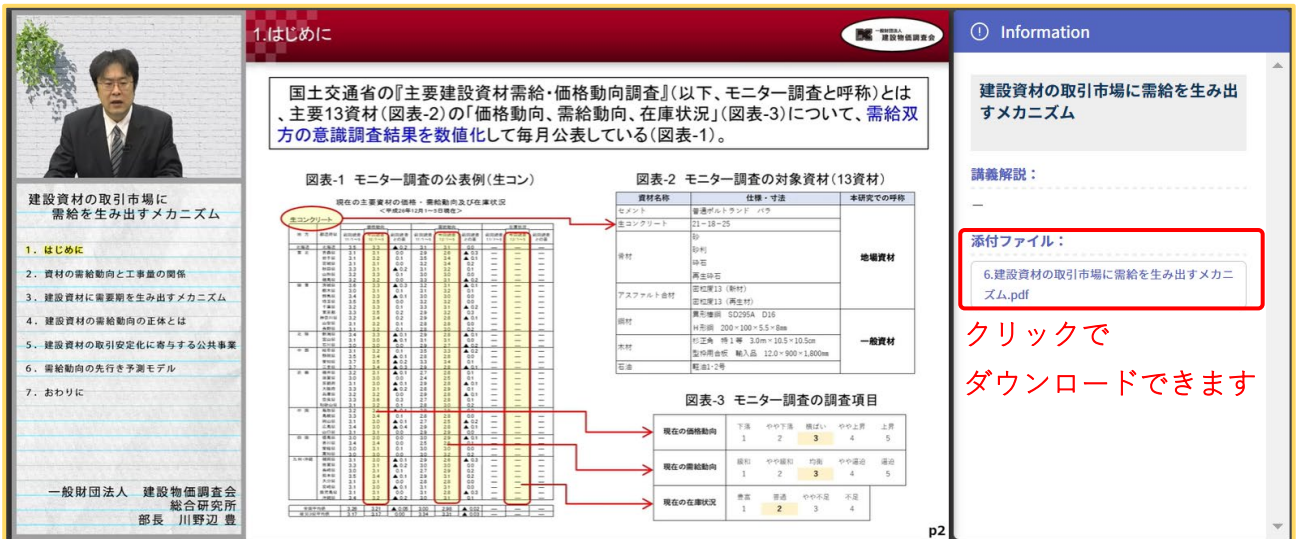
建設資材の取引市場に需給を生み出すメカニズム

1．はじめに
2．資材の需給動向と工事量の関係
3．建設資材に需要期を生み出すメカニズム
4．建設資材の需給動向の正体とは
5．建設資材の取引安定化に寄与する公共事業
6．需給動向の先行き予測モデル
7．おわりに

一般財団法人　建設物価調査会
総合研究所
部長　川野辺 豊

1.はじめに

一般財団法人 建設物価調査会

国土交通省の『主要建設資材需給・価格動向調査』(以下、モニター調査と呼称)とは、主要13資材(図表-2)の「価格動向、需給動向、在庫状況」(図表-3)について、需給双方の意識調査結果を数値化して毎月公表している(図表-1)。

図表-1　モニター調査の公表例(生コン)

現在の主要資材の価格・需給動向及び在庫状況
生コンクリート

図表-2　モニター調査の対象資材(13資材)

| 資材名称 | 仕様・寸法 | 本研究での呼称 |
|---|---|---|
| セメント | 普通ポルトランド　バラ | 地場資材 |
| 生コンクリート | 21－18－25 | |
| 骨材 | 砂 | |
| | 砂利 | |
| | 砕石 | |
| | 再生砕石 | |
| アスファルト合材 | 密粒度13(新材) | |
| | 密粒度13(再生材) | |
| 鋼材 | 異形棒鋼　SD295A　D16 | 一般資材 |
| | H形鋼　200×100×5.5×8mm | |
| 木材 | 杉正角　特1等　3.0m×10.5×10.5cm | |
| | 型枠用合板　輸入品　12.0×900×1,800mm | |
| 石油 | 軽油1･2号 | |

図表-3　モニター調査の調査項目

| 現在の価格動向 | 下落 1 | やや下落 2 | 横ばい 3 | やや上昇 4 | 上昇 5 |
|---|---|---|---|---|---|
| 現在の需給動向 | 緩和 1 | やや緩和 2 | 均衡 3 | やや逼迫 4 | 逼迫 5 |
| 現在の在庫状況 | 豊富 1 | 普通 2 | やや不足 3 | 不足 4 | |

p2

Information

建設資材の取引市場に需給を生み出すメカニズム

講義解説：
－

添付ファイル：
6.建設資材の取引市場に需給を生み出すメカニズム.pdf

クリックで
ダウンロードできます